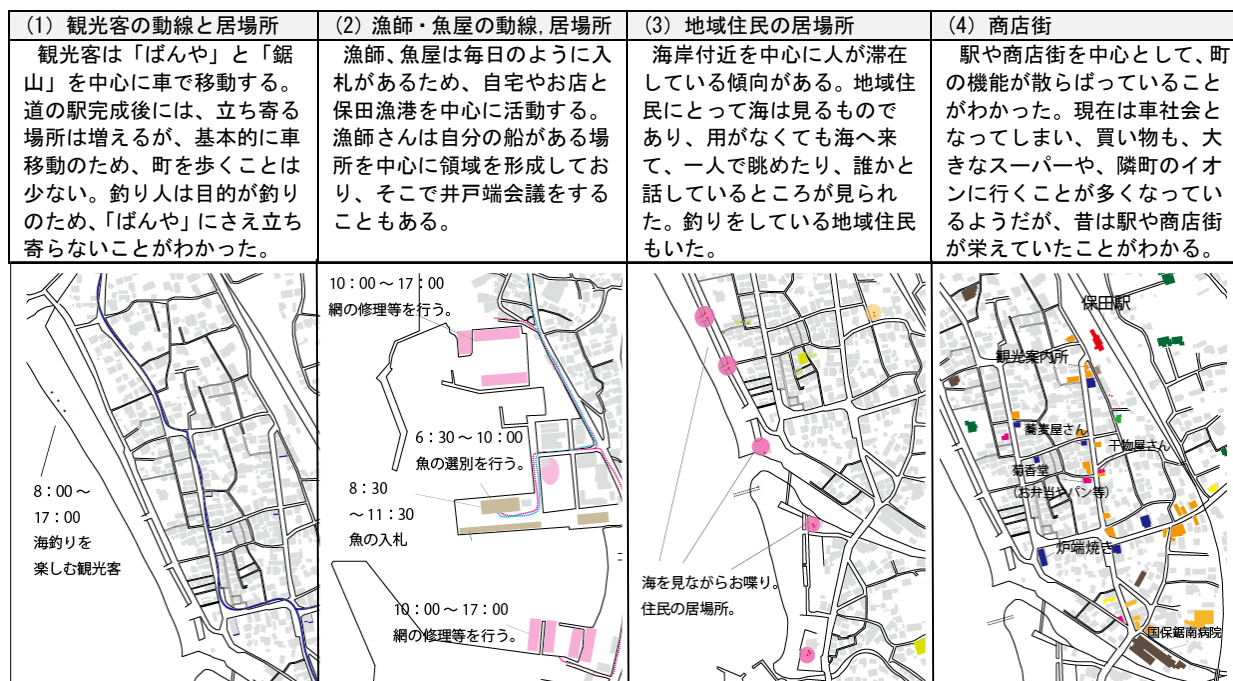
| (1) 観光客の動線と居場所 | (2) 漁師・魚屋の動線,居場所 | (3) 地域住民の居場所 | (4) 商店街 |
|---|---|---|---|
| 観光客は「ばんや」と「鋸山」を中心に車で移動する。道の駅完成後には、立ち寄る場所は増えるが、基本的に車移動のため、町を歩くことは少ない。釣り人は目的が釣りのため、「ばんや」にさえ立ち寄らないことがわかった。 | 漁師、魚屋は毎日のように入札があるため、自宅やお店と保田漁港を中心に活動する。漁師さんは自分の船がある場所を中心に領域を形成しており、そこで井戸端会議をすることもある。 | 海岸付近を中心に人が滞在している傾向がある。地域住民にとって海は見るものであり、用がなくても海へ来て、一人で眺めたり、誰かと話しているところが見られた。釣りをしている地域住民もいた。 | 駅や商店街を中心として、町の機能が散らばっていることがわかった。現在は車社会となってしまい、買い物も、大きなスーパーや、隣町のイオンに行くことが多くなっているようだが、昔は駅や商店街が栄えていたことがわかる。 |

8：00～
17：00
海釣りを
楽しむ観光客

10：00～17：00
網の修理等を行う。

6：30～10：00
魚の選別を行う。

8：30
～11：30
魚の入札

10：00～17：00
網の修理等を行う。

海を見ながらお喋り。
住民の居場所。

保田駅
観光案内所
蕎麦屋さん
干物屋さん
菊香堂
(お弁当やパン等)
炉端焼き
国保鋸南病院